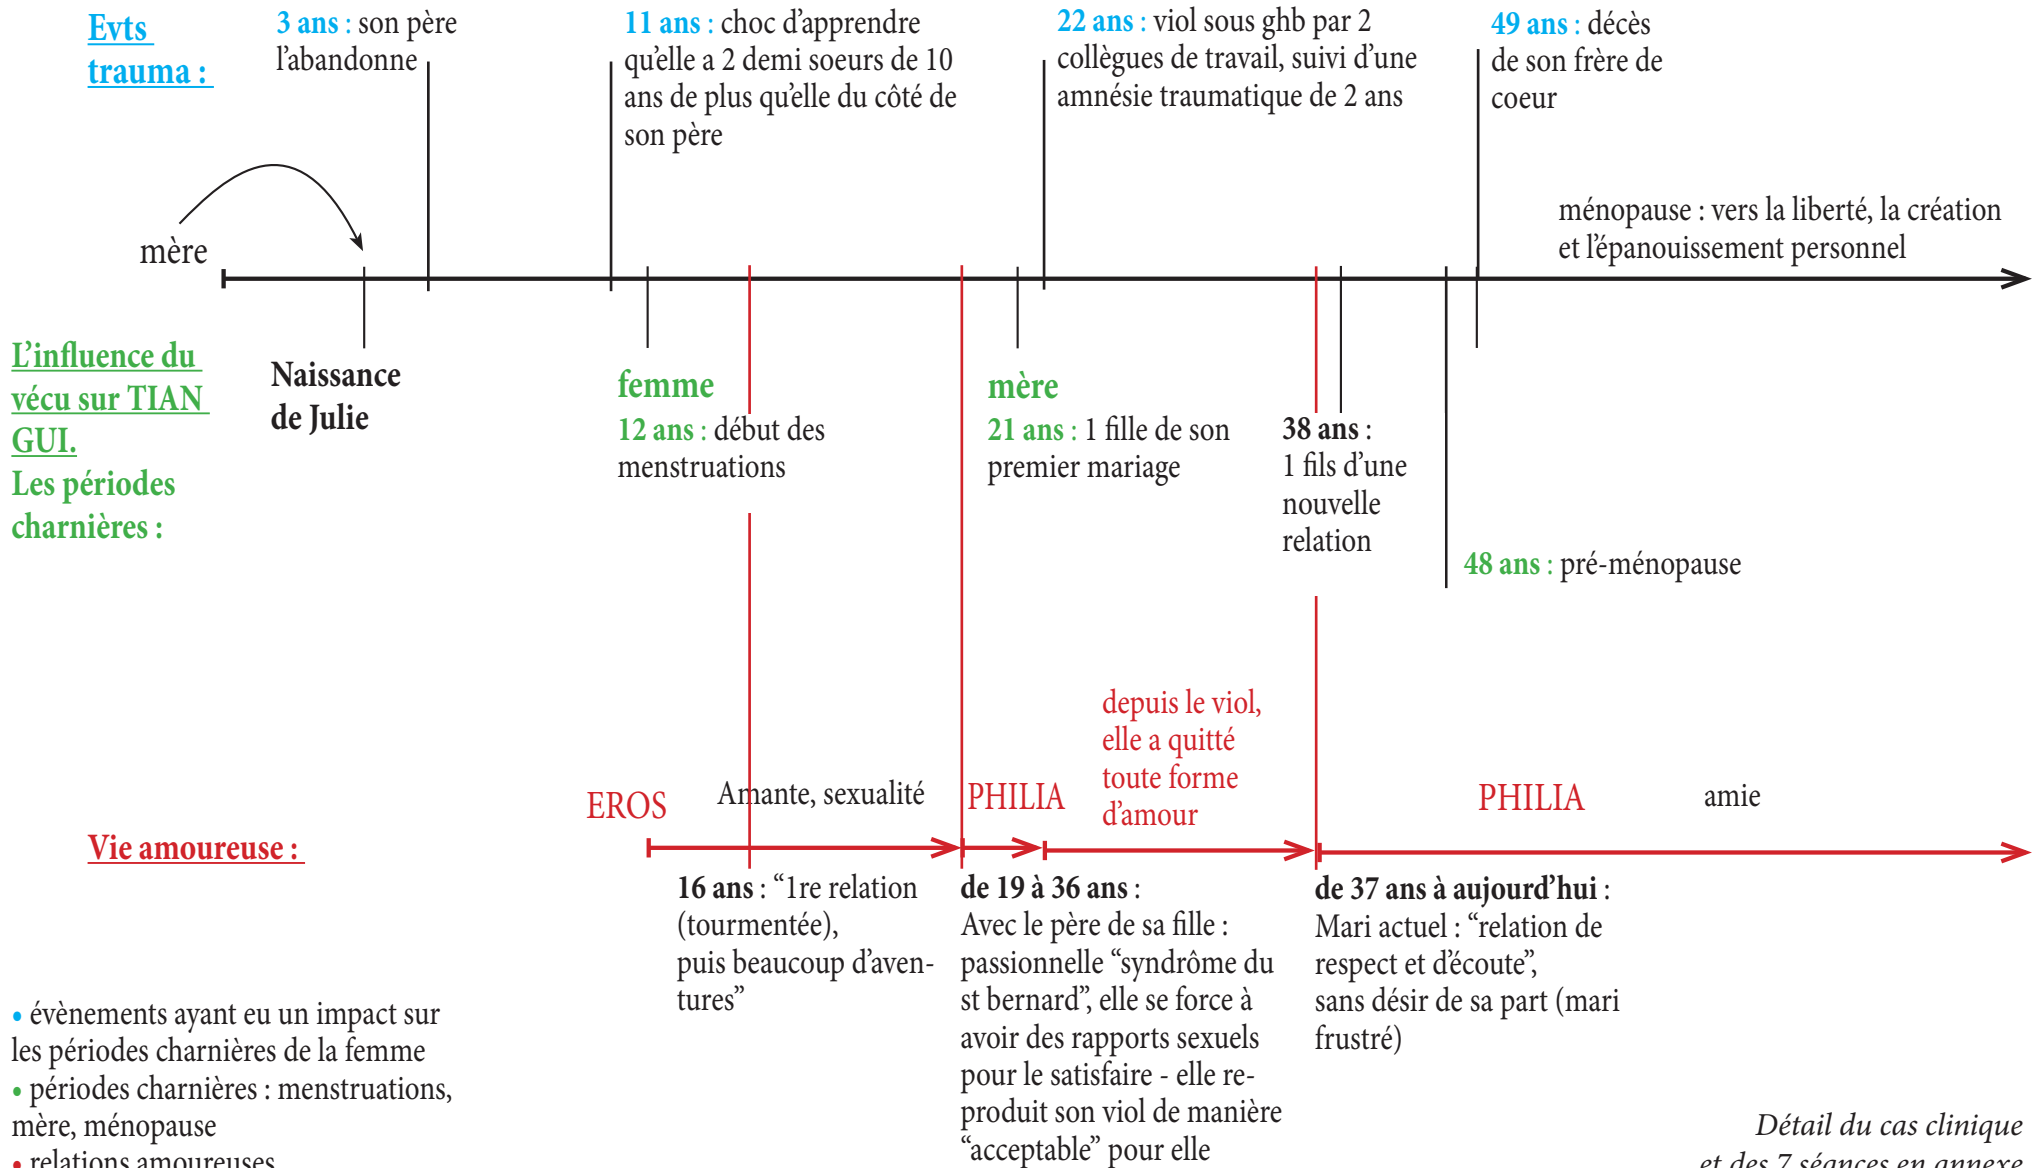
Evts trauma :

3 ans : son père l'abandonne

11 ans : choc d'apprendre qu'elle a 2 demi soeurs de 10 ans de plus qu'elle du côté de son père

22 ans : viol sous ghb par 2 collègues de travail, suivi d'une amnésie traumatique de 2 ans

49 ans : décès de son frère de coeur

ménopause : vers la liberté, la création et l'épanouissement personnel

mère

L'influence du vécu sur TIAN GUI. Les périodes charnières :

Naissance de Julie

femme
12 ans : début des menstruations

mère
21 ans : 1 fille de son premier mariage

38 ans : 1 fils d'une nouvelle relation

48 ans : pré-ménopause

depuis le viol, elle a quitté toute forme d'amour

EROS Amante, sexualité PHILIA PHILIA amie

Vie amoureuse :

16 ans : "1re relation (tourmentée), puis beaucoup d'aventures"

de 19 à 36 ans : Avec le père de sa fille : passionnelle "syndrôme du st bernard", elle se force à avoir des rapports sexuels pour le satisfaire - elle reproduit son viol de manière "acceptable" pour elle

de 37 ans à aujourd'hui : Mari actuel : "relation de respect et d'écoute", sans désir de sa part (mari frustré)

• évènements ayant eu un impact sur les périodes charnières de la femme
• périodes charnières : menstruations, mère, ménopause
• relations amoureuses

Détail du cas clinique et des 7 séances en annexe